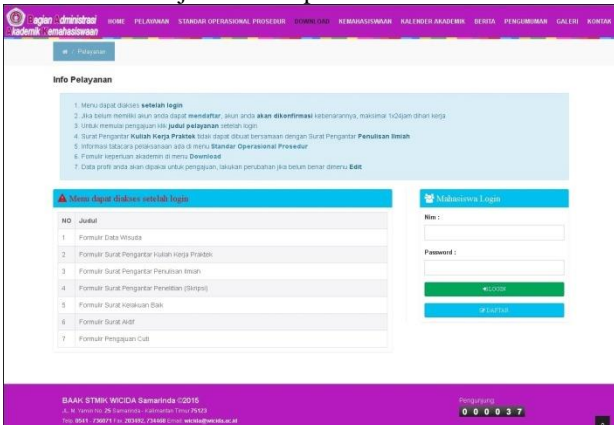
Bagian Administrasi Akademik Kemahasiswaan

HOME PELAYANAN STANDAR OPERASIONAL PROSEDUR DOWNLOAD KEMAHASISWAAN KALENDER AKADEMIK BERITA PENGUMUMAN GALERI KONTAK

/ Pelayanan

Info Pelayanan

1. Menu dapat diakses setelah login
2. Jika belum memiliki akun anda dapat mendaftar, akun anda akan dikonfirmasi ketersediaannya, maksimal 1x24jam dihari kerja
3. Untuk memulai pengajuan klik judul pelayanan setelah login
4. Surat Pengantar Kuliah Kerja Praktek tidak dapat dibuat bersamaan dengan Surat Pengantar Penulisan Ilmiah
5. Informasi tatacara pelaksanaan ada di menu Standar Operasional Prosedur
6. Formulir keperluan akademik di menu Download
7. Data profil anda akan dipakai untuk pengajuan, lakukan perubahan jika belum benar dimenu Edit

Menu dapat diakses setelah login

| NO | Judul |
|---|---|
| 1 | Formulir Data Wisuda |
| 2 | Formulir Surat Pengantar Kuliah Kerja Praktek |
| 3 | Formulir Surat Pengantar Penulisan Ilmiah |
| 4 | Formulir Surat Pengantar Penelitian (Skripsi) |
| 5 | Formulir Surat Kelakuan Baik |
| 6 | Formulir Surat Aktif |
| 7 | Formulir Pengajuan Cuti |

Mahasiswa Login

Nim :

Password :

LOGIN

DAFTAR

BAAK STMIK WICIDA Samarinda ©2015
Jl. M. Yamin No. 25 Samarinda - Kalimantan Timur 75123
Telp. 0541 - 736071 Fax. 203492, 734460 Email: wicida@wicida.ac.id

Pengunjung
0 0 0 0 3 7